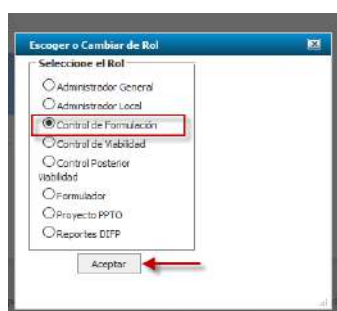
Escoger o Cambiar de Rol

Seleccione el Rol

Administrador General
Administrador Local
Control de Formulación
Control de Viabilidad
Control Posterior Viabilidad
Formulador
Proyecto PPTO
Reportes DIFP

Aceptar